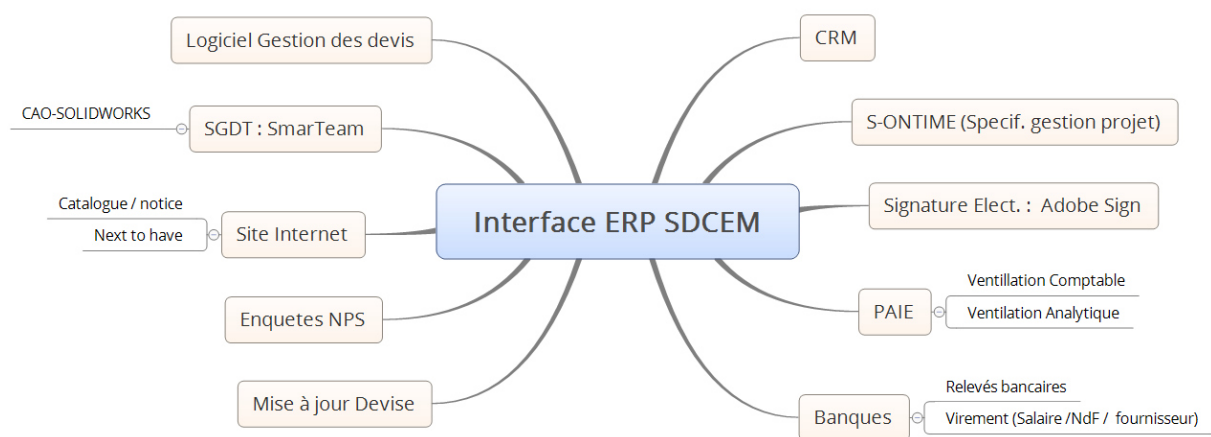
Interface ERP SDCEM

Logiciel Gestion des devis

SGDT : SmarTeam
CAO-SOLIDWORKS

Site Internet
Catalogue / notice
Next to have

Enquetes NPS

Mise à jour Devise

CRM

S-ONTIME (Specif. gestion projet)

Signature Elect. : Adobe Sign

PAIE
Ventillation Comptable
Ventilation Analytique

Banques
Relevés bancaires
Virement (Salaire /NdF / fournisseur)